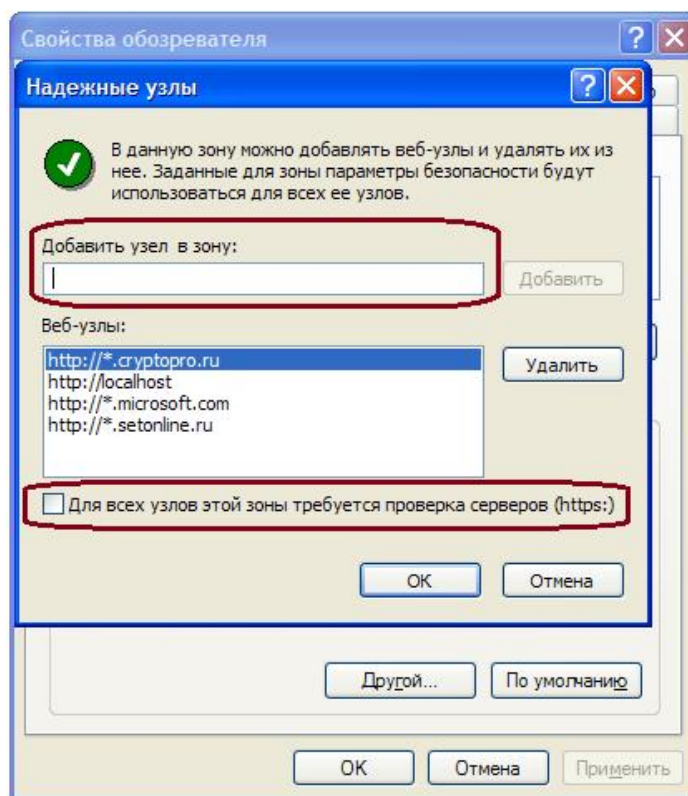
Свойства обозревателя

Надежные узлы

В данную зону можно добавлять веб-узлы и удалять их из нее. Заданные для зоны параметры безопасности будут использоваться для всех ее узлов.

Добавить узел в зону:

Добавить

Веб-узлы:

http://*.cryptopro.ru
http://localhost
http://*.microsoft.com
http://*.setonline.ru

Удалить

Для всех узлов этой зоны требуется проверка серверов (https:)

OK

Отмена

Другой...

По умолчанию

OK

Отмена

Применить